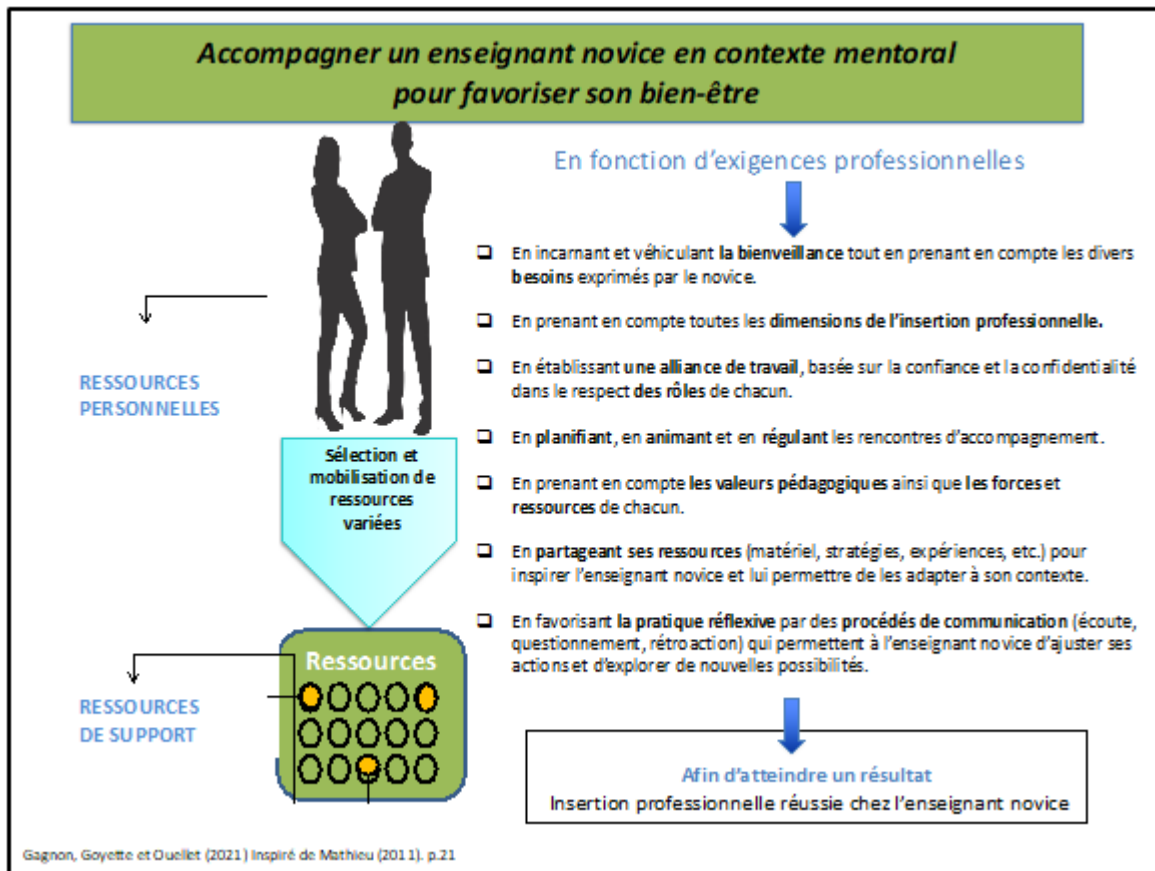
Accompagner un enseignant novice en contexte mentoral pour favoriser son bien-être

En fonction d'exigences professionnelles

❑ En incarnant et véhiculant la bienveillance tout en prenant en compte les divers besoins exprimés par le novice.

❑ En prenant en compte toutes les dimensions de l'insertion professionnelle.

❑ En établissant une alliance de travail, basée sur la confiance et la confidentialité dans le respect des rôles de chacun.

❑ En planifiant, en animant et en régulant les rencontres d'accompagnement.

❑ En prenant en compte les valeurs pédagogiques ainsi que les forces et ressources de chacun.

❑ En partageant ses ressources (matériel, stratégies, expériences, etc.) pour inspirer l'enseignant novice et lui permettre de les adapter à son contexte.

❑ En favorisant la pratique réflexive par des procédés de communication (écoute, questionnement, rétroaction) qui permettent à l'enseignant novice d'ajuster ses actions et d'explorer de nouvelles possibilités.

RESSOURCES PERSONNELLES

Sélection et mobilisation de ressources variées

Ressources

RESSOURCES DE SUPPORT

Afin d'atteindre un résultat
Insertion professionnelle réussie chez l'enseignant novice

Gagnon, Goyette et Ouellet (2021) Inspiré de Mathieu (2011). p.21